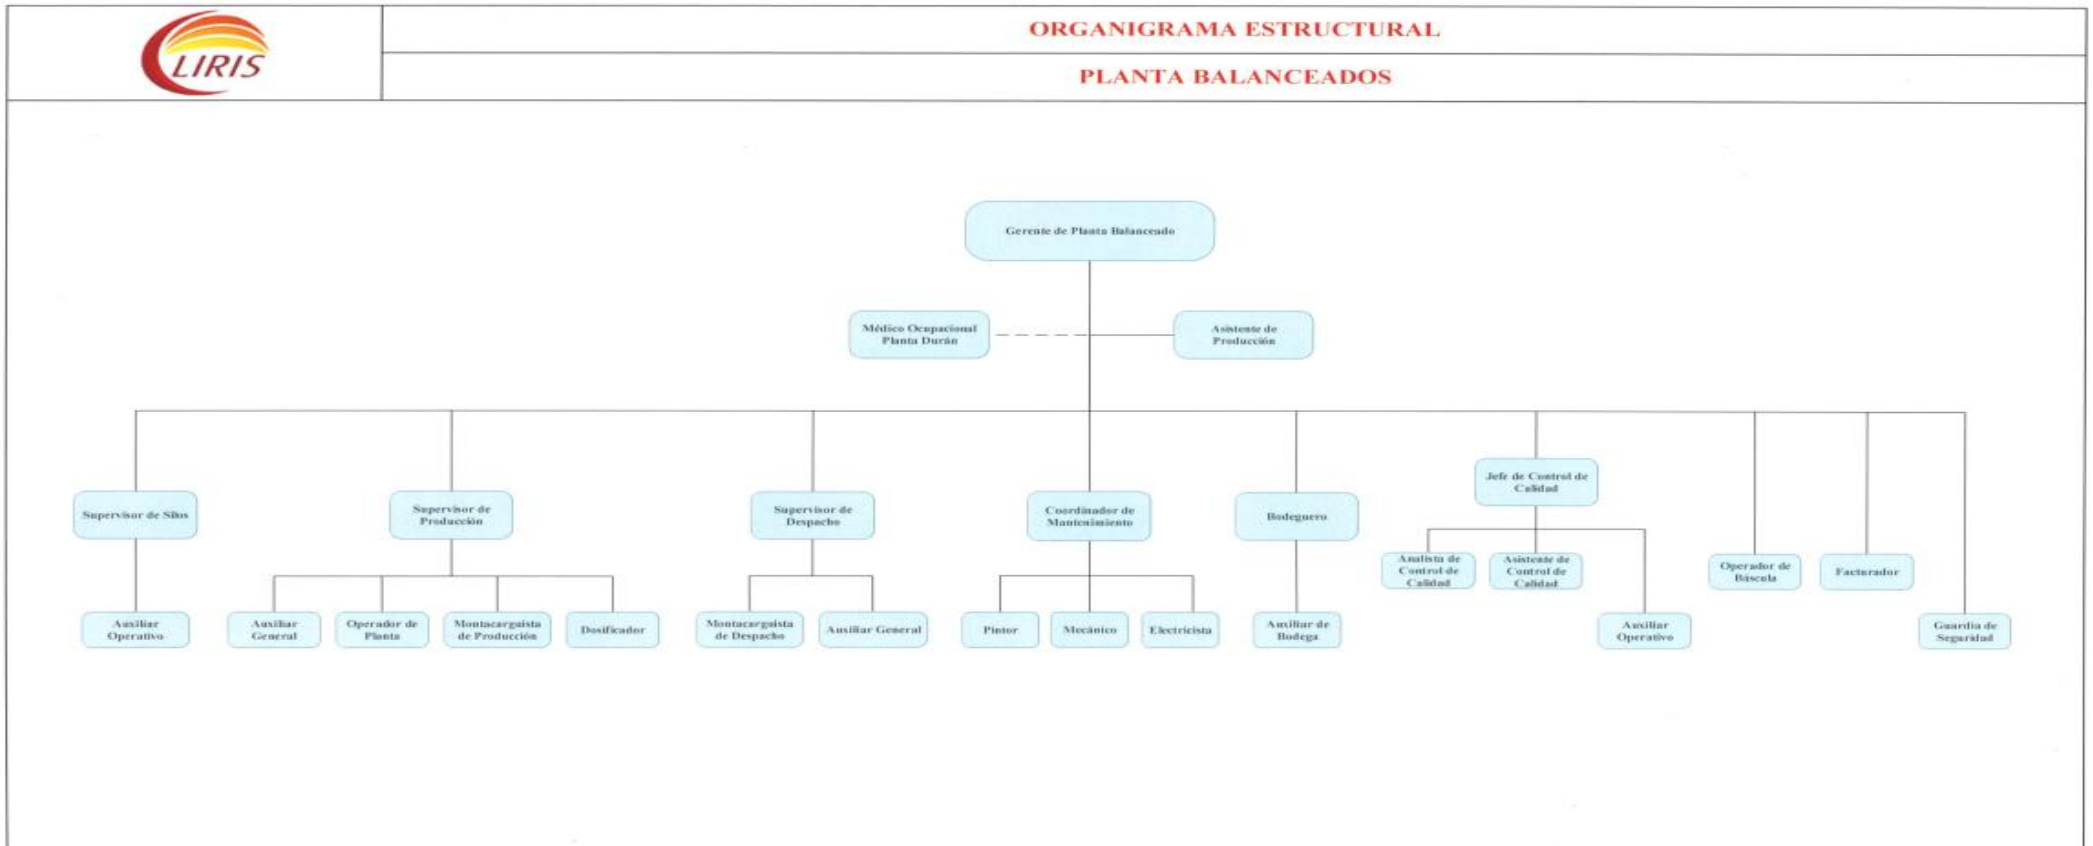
LIRIS

ORGANIGRAMA ESTRUCTURAL

PLANTA BALANCEADOS

Gerente de Planta Balanceado

Médico Ocupacional Planta Durán

Asistente de Producción

Supervisor de Silos

Auxiliar Operativo

Supervisor de Producción

Auxiliar General

Operador de Planta

Montacarguista de Producción

Dosificador

Supervisor de Despacho

Montacarguista de Despacho

Auxiliar General

Coordinador de Mantenimiento

Pintor

Mecánico

Electricista

Bodeguero

Auxiliar de Bodega

Jefe de Control de Calidad

Analista de Control de Calidad

Asistente de Control de Calidad

Auxiliar Operativo

Operador de Báscula

Facturador

Guardia de Seguridad